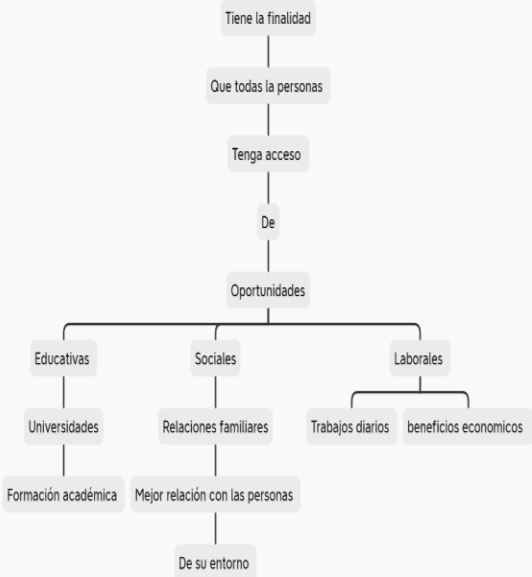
Tiene la finalidad

Que todas la personas

Tenga acceso

De

Oportunidades

Educativas

Universidades

Formación académica

Sociales

Relaciones familiares

Mejor relación con las personas

De su entorno

Laborales

Trabajos diarios

beneficios economicos